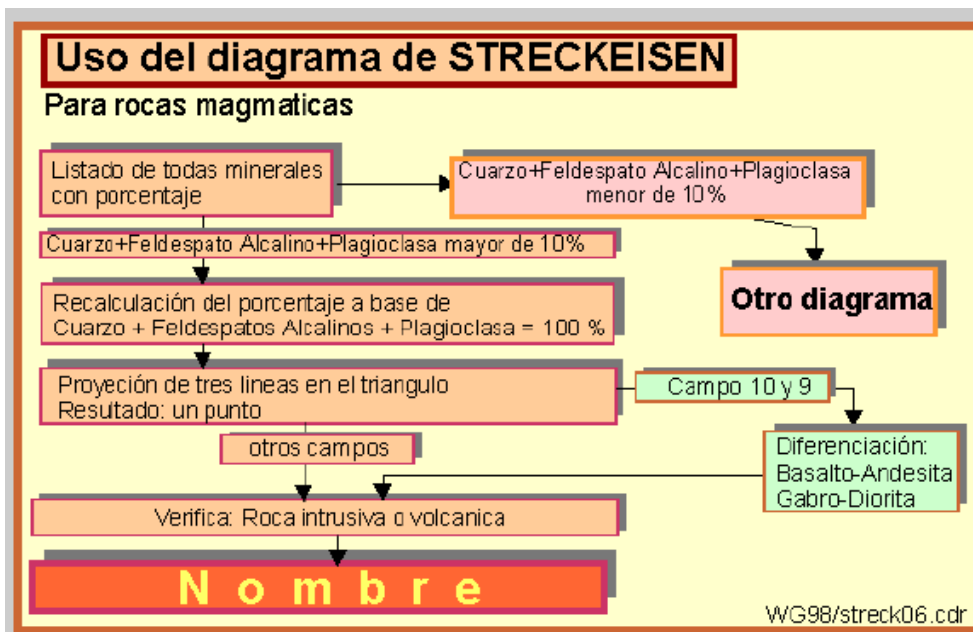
Uso del diagrama de STRECKEISEN

Para rocas magmaticas

Listado de todas minerales con porcentaje

Cuarzo+Feldespato Alcalino+Plagioclasa menor de 10%

Cuarzo+Feldespato Alcalino+Plagioclasa mayor de 10%

Otro diagrama

Recalculación del porcentaje a base de Cuarzo + Feldespatos Alcalinos + Plagioclasa = 100 %

Proyeción de tres lineas en el triangulo Resutado: un punto

Campo 10 y 9

otros campos

Diferenciación: Basalto-Andesita Gabro-Diorita

Verifica: Roca intrusiva o volcanica

N o m b r e

WG98/streck06.cdr